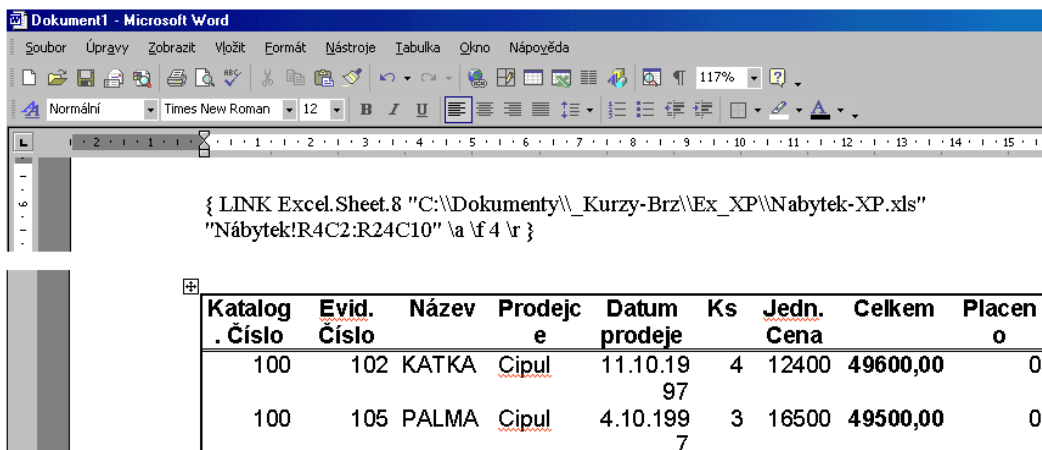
Dokument1 - Microsoft Word

Soubor Úpravy Zobrazit Vložit Formát Nástroje Tabulka Okno Nápověda

117%

Normální Times New Roman 12 B I U

2 1 1 2 3 4 5 6 7 8 9 10 11 12 13 14 15

{ LINK Excel.Sheet.8 "C:\\Dokumenty\\_Kurzy-Brz\\Ex_XP\\Nabytek-XP.xls" "Nábytek!R4C2:R24C10" \a \f 4 \r }

| Katalog. Číslo | Evid. Číslo | Název | Prodejce | Datum prodeje | Ks | Jedn. Cena | Celkem | Placeno |
|---|---|---|---|---|---|---|---|---|
| 100 | 102 | KATKA | Cipul | 11.10.1997 | 4 | 12400 | **49600,00** | 0 |
| 100 | 105 | PALMA | Cipul | 4.10.1997 | 3 | 16500 | **49500,00** | 0 |